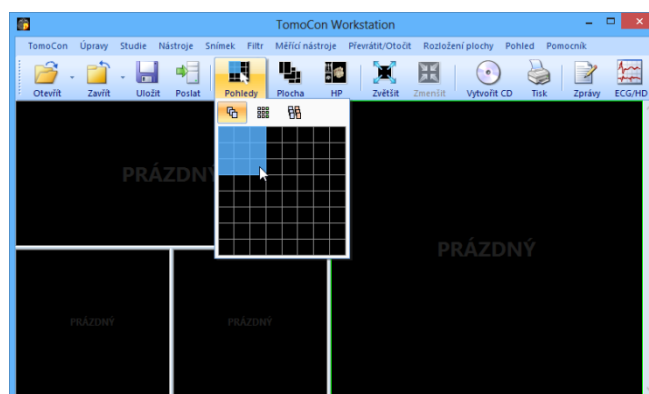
TomoCon Workstation

TomoCon Úpravy Studie Nástroje Snímek Filtr Měřicí nástroje Převrátit/Otočit Rozložení plochy Pohled Pomocník

Otevřít Zavřít Uložit Poslat Pohledy Plocha HP Zvětšit Zmenšit Vytvořit CD Tisk Zprávy ECG/HD

PRÁZDNÝ

PRÁZDNÝ

PRÁZDNÝ

PRÁZDNÝ